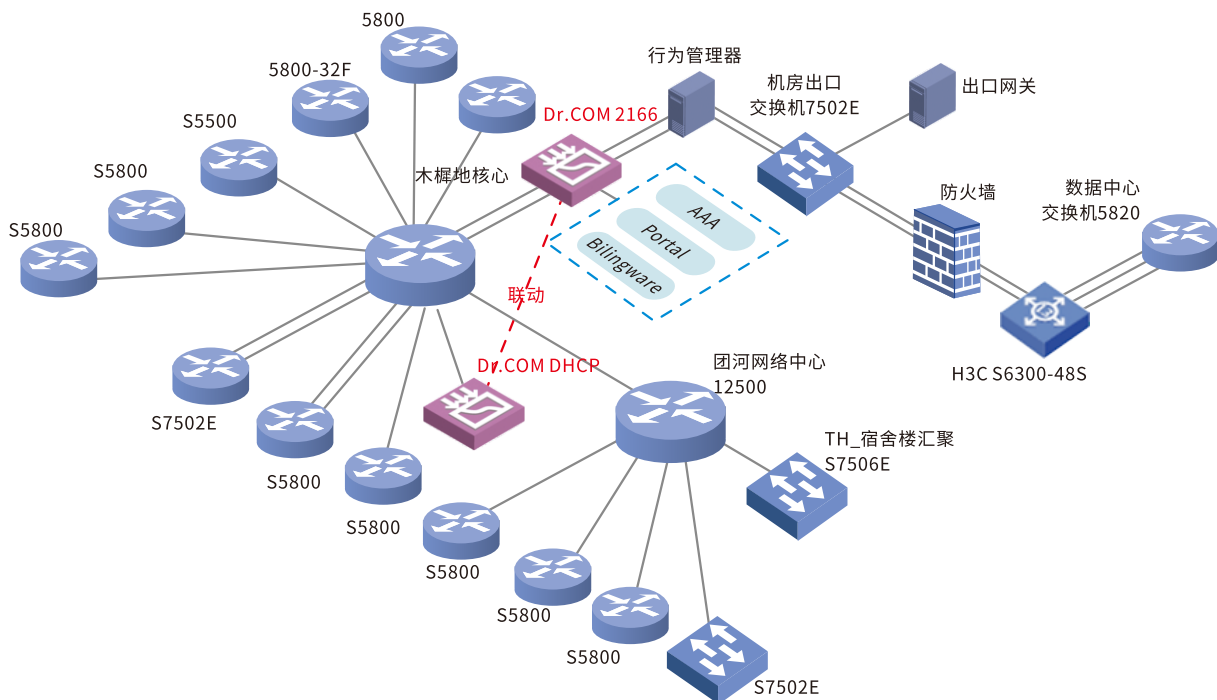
5800

5800-32F

S5500

S5800

S5800

行为管理器

机房出口
交换机7502E

出口网关

Dr.COM 2166

木樨地核心

AAA

Portal

Bilingware

防火墙

数据中心
交换机5820

联动

H3C S6300-48S

Dr.COM DHCP

团河网络中心
12500

S7502E

S5800

S5800

TH_宿舍楼汇聚
S7506E

S5800

S5800

S5800

S7502E